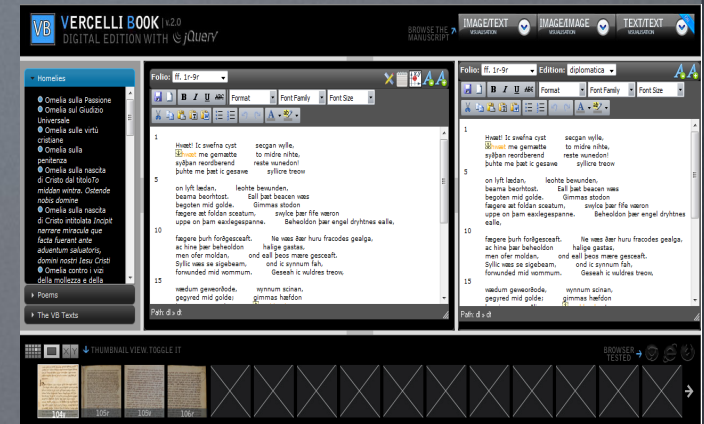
VB VERCELLI BOOK | v2.0
DIGITAL EDITION WITH jQuery

BROWSE THE MANUSCRIPT
IMAGE/TEXT VISUALISATION
IMAGE/IMAGE VISUALISATION
TEXT/TEXT VISUALISATION

Homelies
Omelia sulla Passione
Omelia sul Giudizio Universale
Omelia sulle virtù cristiane
Omelia sulla penitenza
Omelia sulla nascita di Cristo dal titolo*To middan wintra. Ostende nobis domine*
Omelia sulla nascita di Cristo intitolata *Incipit narrare miracula que facta fuerant ante aduentum saluatoris, domini nostri Iesu Cristi*
Omelia contro i vizi della mollezza e della
Poems
The VB Texts

Folio: ff. 1r-9r
Format
Font Family
Font Size

1
Hwæt! Ic swefna cyst secgan wylle,
hwæt me gemætte to midre nihte,
syðþan reordberend reste wunedon!
þuhte me þæt ic gesawe syllicre treow
5
on lyft lædan, leohte bewunden,
beama beorhtost. Eall þæt beacen wæs
begoten mid golde. Gimmas stodon
fægere æt foldan sceatum, swylce þær fife wæron
uppe on þam eaxlegespanne. Beheoldon þær engel dryhtnes ealle,
10
fægere þurh forðgesceaft. Ne wæs ðær huru fracodes gealga,
ac hine þær beheoldon halige gastas,
men ofer moldan, ond eall þeos mære gesceaft.
Syllic wæs se sigebeam, ond ic synnum fah,
forwunded mid wommum. Geseah ic wuldres treow,
15
wædum geweorðode, wynnum scinan,
gegyred mid golde; gimmas hæfdon
Path: dl » dt

Folio: ff. 1r-9r Edition: diplomatica
Format
Font Family
Font Size

1
Hwæt! Ic swefna cyst secgan wylle,
hwæt me gemætte to midre nihte,
syðþan reordberend reste wunedon!
þuhte me þæt ic gesawe syllicre treow
5
on lyft lædan, leohte bewunden,
beama beorhtost. Eall þæt beacen wæs
begoten mid golde. Gimmas stodon
fægere æt foldan sceatum, swylce þær fife wæron
uppe on þam eaxlegespanne. Beheoldon þær engel dryhtnes ealle,
10
fægere þurh forðgesceaft. Ne wæs ðær huru fracodes gealga,
ac hine þær beheoldon halige gastas,
men ofer moldan, ond eall þeos mære gesceaft.
Syllic wæs se sigebeam, ond ic synnum fah,
forwunded mid wommum. Geseah ic wuldres treow,
15
wædum geweorðode, wynnum scinan,
gegyred mid golde; gimmas hæfdon
Path: dl » dt

THUMBNAIL VIEW. TOGGLE IT
BROWSER TESTED
104v
105r
105v
106r